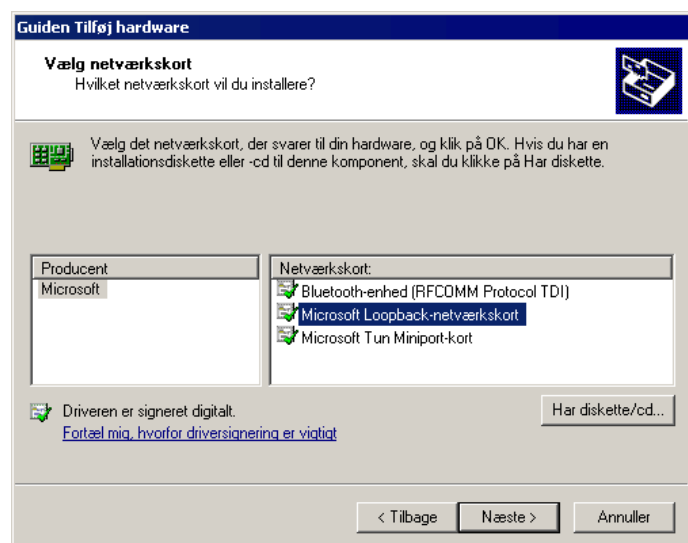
Guiden Tilføj hardware

Vælg netværkskort
Hvilket netværkskort vil du installere?

Vælg det netværkskort, der svarer til din hardware, og klik på OK. Hvis du har en installationsdiskette eller -cd til denne komponent, skal du klikke på Har diskette.

| Producent |
|---|
| Microsoft |

| Netværkskort: |
|---|
| Bluetooth-enhed (RFCOMM Protocol TDI) |
| Microsoft Loopback-netværkskort |
| Microsoft Tun Miniport-kort |

Driveren er signeret digitalt.
Fortæl mig, hvorfor driversignering er vigtigt

Har diskette/cd...

< Tilbage
Næste >
Annuller